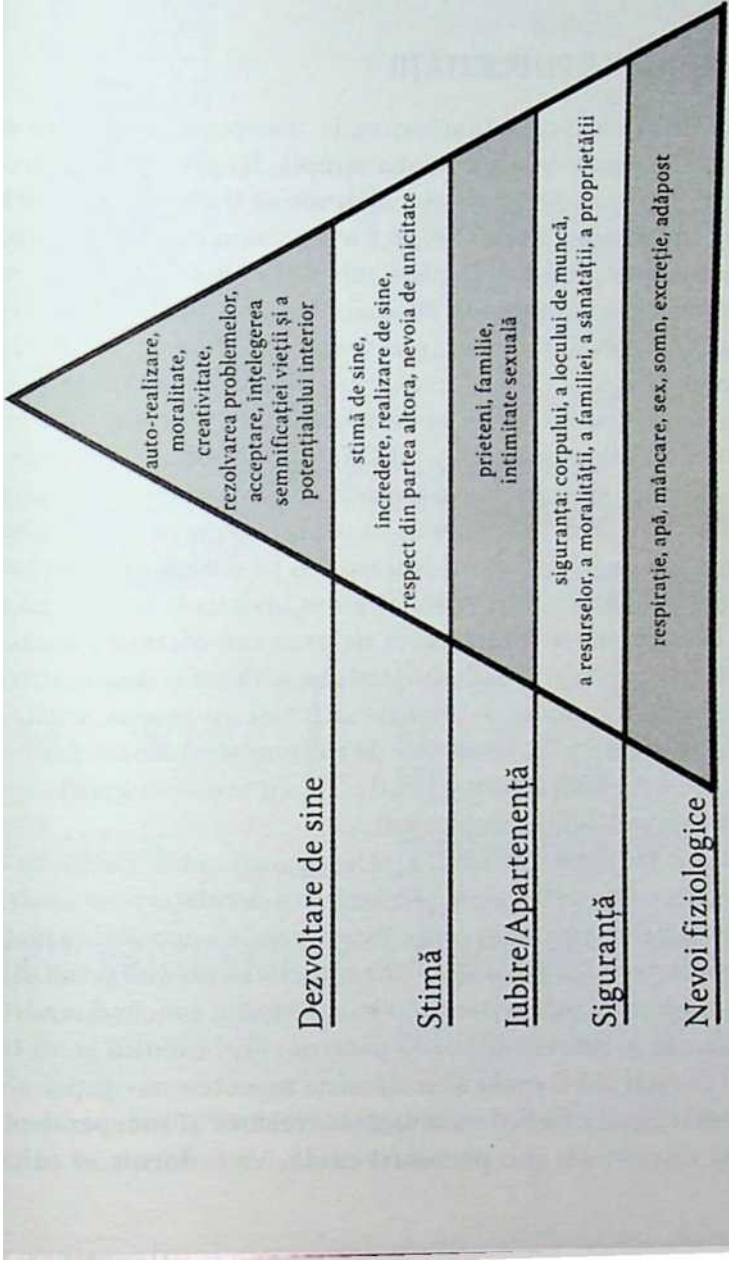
Dezvoltare de sine

auto-realizare, moralitate, creativitate, rezolvarea problemelor, acceptare, înțelegerea semnificației vieții și a potențialului interior

Stimă

stimă de sine, încredere, realizare de sine, respect din partea altora, nevoia de unicitate

Iubire/Apartenență

prieteni, familie, intimitate sexuală

Siguranță

siguranța: corpului, a locului de muncă, a resurselor, a moralității, a familiei, a sănătății, a proprietății

Nevoi fiziologice

respirație, apă, mâncare, sex, somn, excreție, adăpost